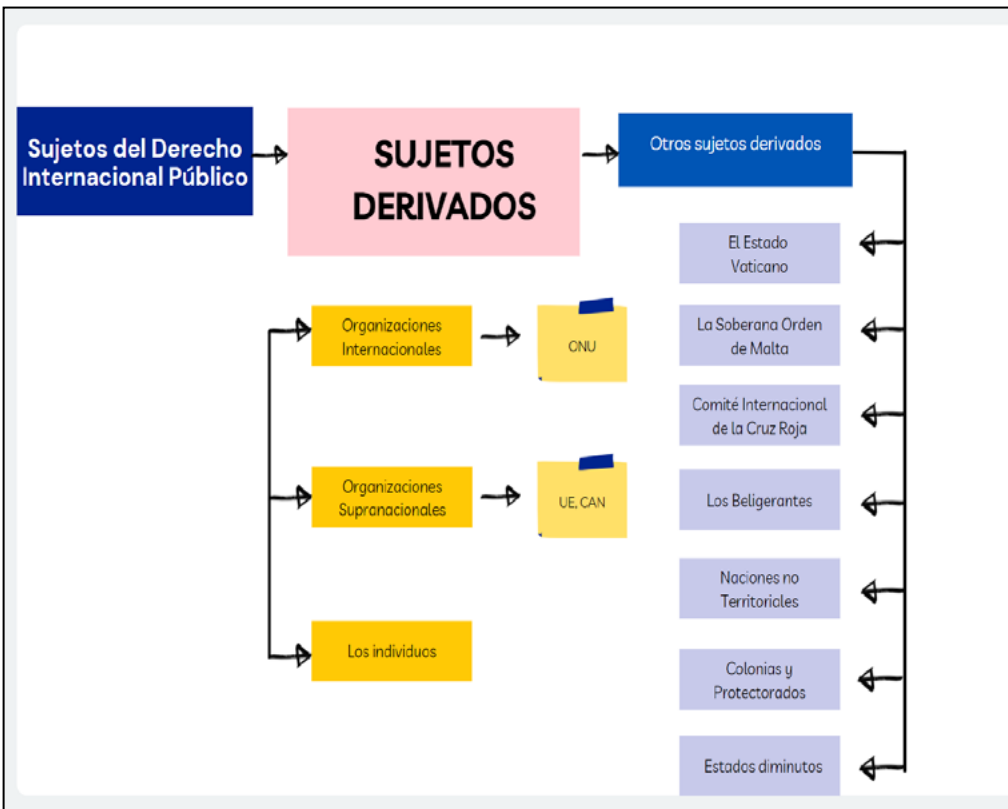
Sujetos del Derecho Internacional Público

SUJETOS DERIVADOS

Otros sujetos derivados

Organizaciones Internacionales

ONU

Organizaciones Supranacionales

UE, CAN

Los individuos

El Estado Vaticano

La Soberana Orden de Malta

Comité Internacional de la Cruz Roja

Los Beligerantes

Naciones no Territoriales

Colonias y Protectorados

Estados diminutos